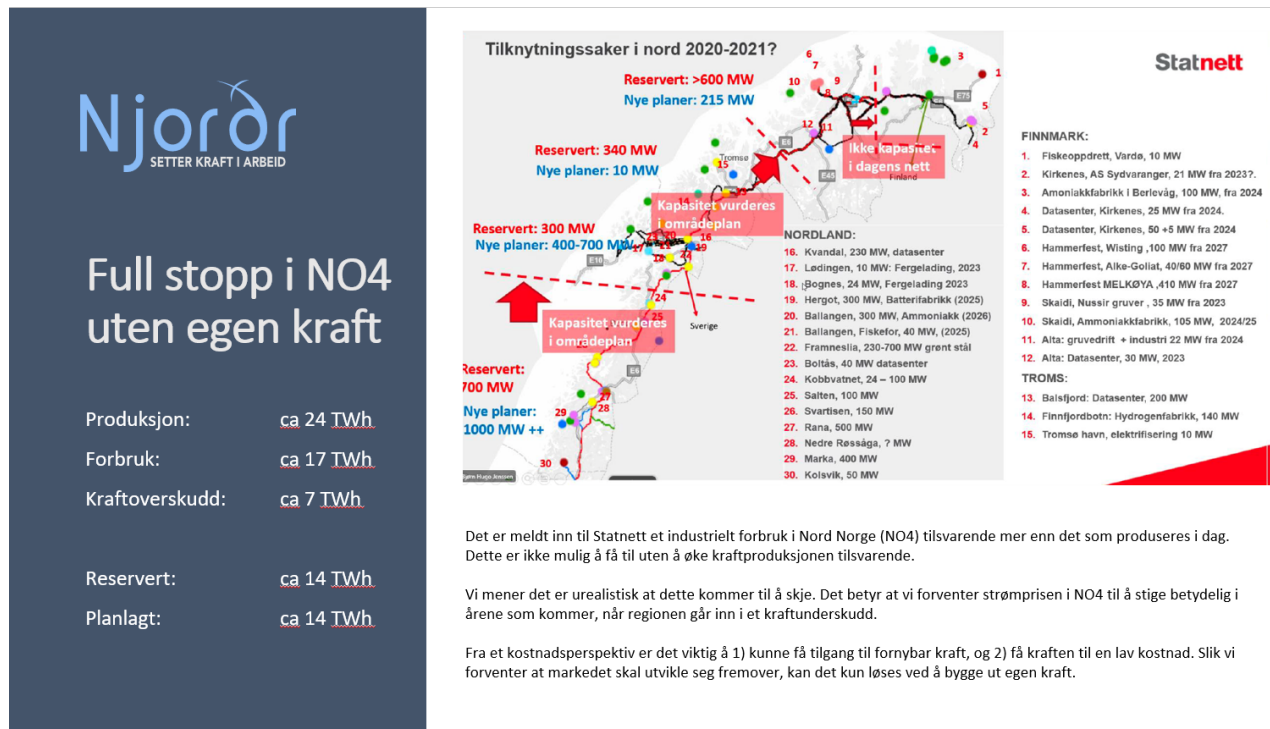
Njordr
SETTER KRAFT I ARBEID

Full stopp i NO4 uten egen kraft

Produksjon: ca 24 TWh
Forbruk: ca 17 TWh
Kraftoverskudd: ca 7 TWh

Reservert: ca 14 TWh
Planlagt: ca 14 TWh

Tilknytningssaker i nord 2020-2021?

Statnett

Reservert: >600 MW
Nye planer: 215 MW

Reservert: 340 MW
Nye planer: 10 MW

Reservert: 300 MW
Nye planer: 400-700 MW

Reservert: 700 MW
Nye planer: 1000 MW ++

Ikke kapasitet i dagens nett

Kapasitet vurderes i områdeplan

Kapasitet vurderes i områdeplan

Tromsø
Finland
Sverige
E6
E8
E10
E45
E75

NORDLAND:
16. Kvandal, 230 MW, datasenter
17. Lødingen, 10 MW: Fergelading, 2023
18. Bognes, 24 MW, Fergelading 2023
19. Hergot, 300 MW, Batterifabrikk (2025)
20. Ballangen, 300 MW, Ammoniakk (2026)
21. Ballangen, Fiskefor, 40 MW, (2025)
22. Framneslia, 230-700 MW grønt stål
23. Boltås, 40 MW datasenter
24. Kobbvatnet, 24 – 100 MW
25. Salten, 100 MW
26. Svartisen, 150 MW
27. Rana, 500 MW
28. Nedre Røssåga, ? MW
29. Marka, 400 MW
30. Kolsvik, 50 MW

FINNMARK:
1. Fiskeoppdrett, Vardø, 10 MW
2. Kirkenes, AS Sydvaranger, 21 MW fra 2023?.
3. Amoniakkfabrikk i Berlevåg, 100 MW, fra 2024
4. Datasenter, Kirkenes, 25 MW fra 2024.
5. Datasenter, Kirkenes, 50 +5 MW fra 2024
6. Hammerfest, Wisting ,100 MW fra 2027
7. Hammerfest, Alke-Goliat, 40/60 MW fra 2027
8. Hammerfest MELKØYA ,410 MW fra 2027
9. Skaidi, Nussir gruver , 35 MW fra 2023
10. Skaidi, Ammoniakkfabrikk, 105 MW, 2024/25
11. Alta: gruvedrift + industri 22 MW fra 2024
12. Alta: Datasenter, 30 MW, 2023
TROMS:
13. Balsfjord: Datasenter, 200 MW
14. Finnfjordbotn: Hydrogenfabrikk, 140 MW
15. Tromsø havn, elektrifisering 10 MW

Det er meldt inn til Statnett et industrielt forbruk i Nord Norge (NO4) tilsvarende mer enn det som produseres i dag. Dette er ikke mulig å få til uten å øke kraftproduksjonen tilsvarende.

Vi mener det er urealistisk at dette kommer til å skje. Det betyr at vi forventer strømprisen i NO4 til å stige betydelig i årene som kommer, når regionen går inn i et kraftunderskudd.

Fra et kostnadsperspektiv er det viktig å 1) kunne få tilgang til fornybar kraft, og 2) få kraften til en lav kostnad. Slik vi forventer at markedet skal utvikle seg fremover, kan det kun løses ved å bygge ut egen kraft.